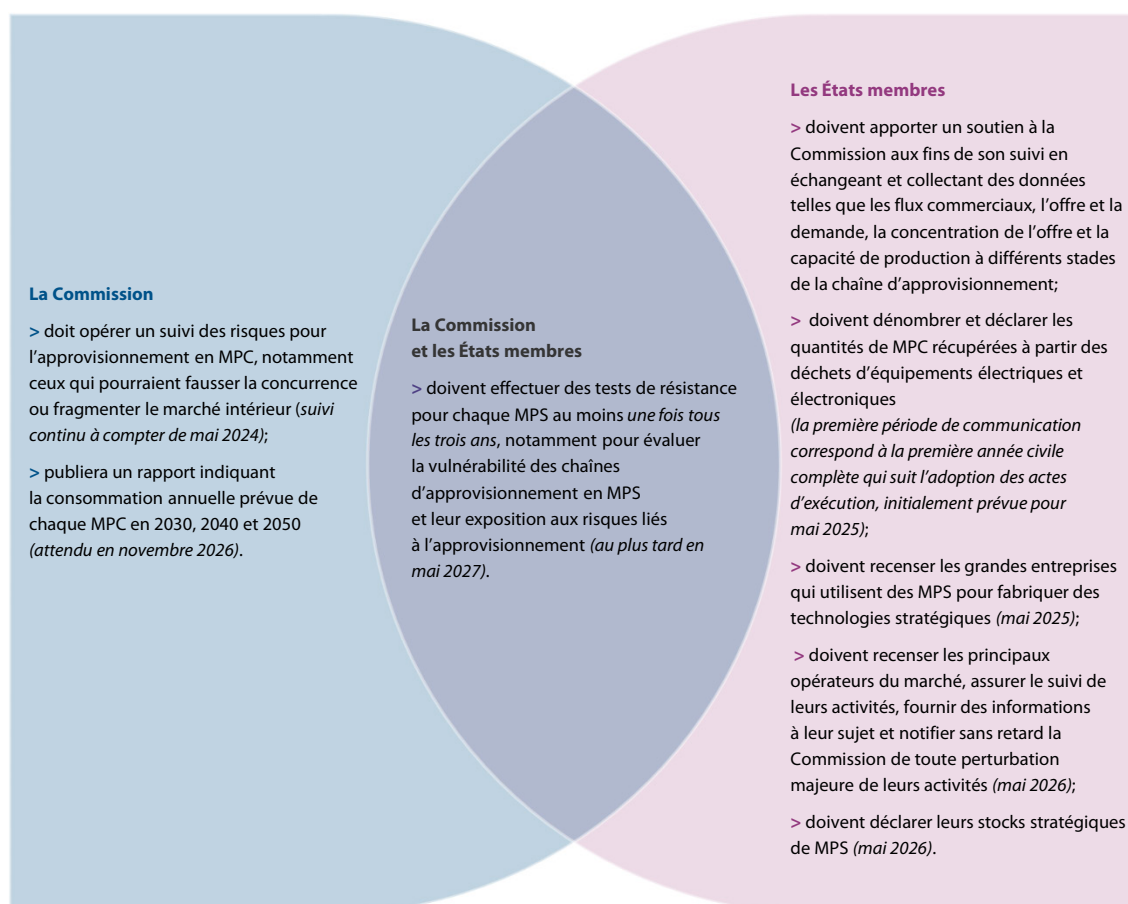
La Commission

> doit opérer un suivi des risques pour l'approvisionnement en MPC, notamment ceux qui pourraient fausser la concurrence ou fragmenter le marché intérieur (*suivi continu à compter de mai 2024*);

> publiera un rapport indiquant la consommation annuelle prévue de chaque MPC en 2030, 2040 et 2050 *(attendu en novembre 2026)*.

La Commission et les États membres

> doivent effectuer des tests de résistance pour chaque MPS au moins *une fois tous les trois ans*, notamment pour évaluer la vulnérabilité des chaînes d'approvisionnement en MPS et leur exposition aux risques liés à l'approvisionnement *(au plus tard en mai 2027)*.

Les États membres

> doivent apporter un soutien à la Commission aux fins de son suivi en échangeant et collectant des données telles que les flux commerciaux, l'offre et la demande, la concentration de l'offre et la capacité de production à différents stades de la chaîne d'approvisionnement;

> doivent dénombrer et déclarer les quantités de MPC récupérées à partir des déchets d'équipements électriques et électroniques *(la première période de communication correspond à la première année civile complète qui suit l'adoption des actes d'exécution, initialement prévue pour mai 2025)*;

> doivent recenser les grandes entreprises qui utilisent des MPS pour fabriquer des technologies stratégiques *(mai 2025)*;

> doivent recenser les principaux opérateurs du marché, assurer le suivi de leurs activités, fournir des informations à leur sujet et notifier sans retard la Commission de toute perturbation majeure de leurs activités *(mai 2026)*;

> doivent déclarer leurs stocks stratégiques de MPS *(mai 2026)*.